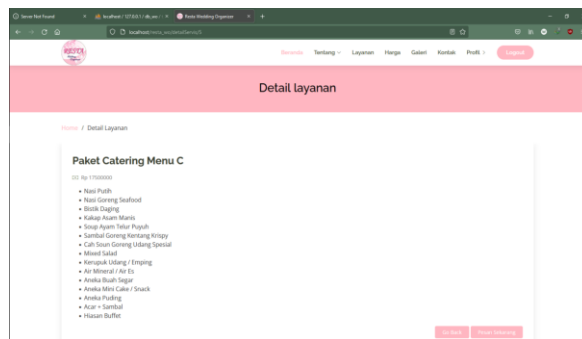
Server Not Found
localhost / 127.0.0.1 / db_wo
Resta Wedding Organizer
localhost/resta_wo/detail/menu/5

Beranda Tentang Layanan Harga Galeri Kontak Profil Logout

Detail layanan

Home / Detail Layanan

Paket Catering Menu C

Rp 17500000

- Nasi Putih
- Nasi Goreng Seafood
- Bistik Daging
- Kakap Asam Manis
- Soup Ayam Telur Puyuh
- Sambal Goreng Kentang Krispy
- Cah Soun Goreng Udang Spesial
- Mixed Salad
- Kerupuk Udang / Emping
- Air Mineral / Air Es
- Aneka Buah Segar
- Aneka Mini Cake / Snack
- Aneka Puding
- Acar + Sambal
- Hiasan Buffet

Go Back Pesan Sekarang